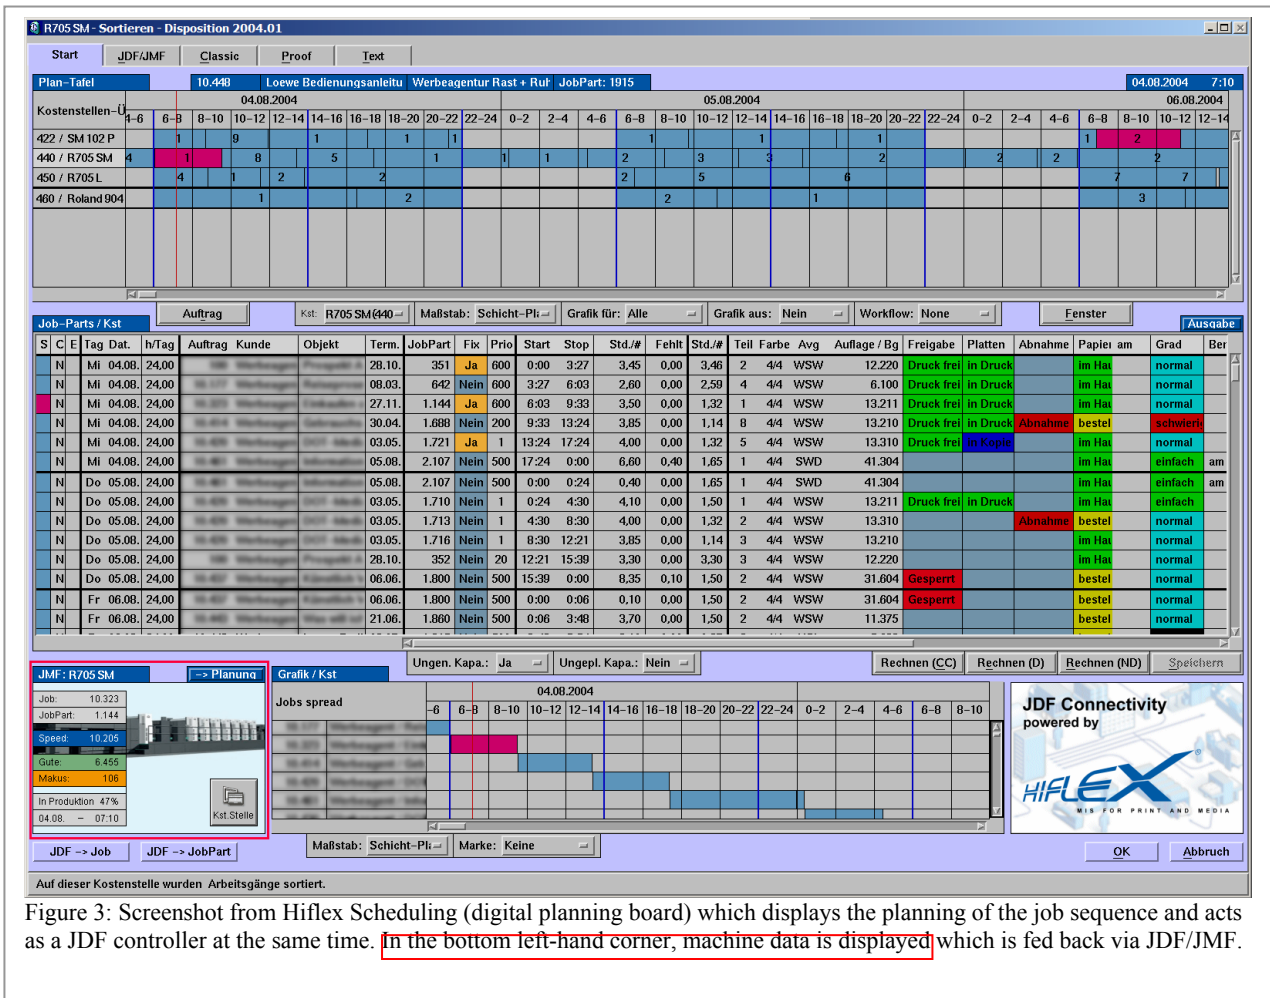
R705 SM - Sortieren - Disposition 2004.01

Start JDF/JMF Classic Proof Text

Plan-Tafel 10.448 Loewe Bedienungsanleitu Werbeagentur Rast + Ruh JobPart: 1915 04.08.2004 7:10

Kostenstellen-Ü 04.08.2004 05.08.2004 06.08.2004
4-6 6-8 8-10 10-12 12-14 14-16 16-18 18-20 20-22 22-24 0-2 2-4 4-6 6-8 8-10 10-12 12-14 14-16 16-18 18-20 20-22 22-24 0-2 2-4 4-6 6-8 8-10 10-12 12-14

422 / SM 102 P 1 9 1 1 1 1 1 1 1
440 / R705 SM 4 1 8 5 1 1 1 2 3 3 2 2 2 1 2 2
450 / R705 L 4 1 2 2 2 5 6 7 7
460 / Roland 904 1 2 2 1 3

Auftrag Kst: R705 SM (440 Maßstab: Schicht-Pl Grafik für: Alle Grafik aus: Nein Workflow: None Fenster

Job-Parts / Kst Ausgabe

| S | C | E | Tag | Dat. | h/Tag | Auftrag | Kunde | Objekt | Term. | JobPart | Fix | Prio | Start | Stop | Std./# | Fehlt | Std./# | Teil | Farbe | Avg | Auflage / Bg | Freigabe | Platten | Abnahme | Papier | am | Grad | Ber |
|---|---|---|---|---|---|---|---|---|---|---|---|---|---|---|---|---|---|---|---|---|---|---|---|---|---|---|---|---|
| | | N | Mi | 04.08. | 24,00 | | | | 28.10. | 351 | Ja | 600 | 0:00 | 3:27 | 3,45 | 0,00 | 3,46 | 2 | 4/4 | WSW | 12.220 | Druck frei | in Druck | | im Hau | | normal | |
| | | N | Mi | 04.08. | 24,00 | | | | 08.03. | 642 | Nein | 600 | 3:27 | 6:03 | 2,60 | 0,00 | 2,59 | 4 | 4/4 | WSW | 6.100 | Druck frei | in Druck | | im Hau | | normal | |
| | | N | Mi | 04.08. | 24,00 | | | | 27.11. | 1.144 | Ja | 600 | 6:03 | 9:33 | 3,50 | 0,00 | 1,32 | 1 | 4/4 | WSW | 13.211 | Druck frei | in Druck | | im Hau | | normal | |
| | | N | Mi | 04.08. | 24,00 | | | | 30.04. | 1.688 | Nein | 200 | 9:33 | 13:24 | 3,85 | 0,00 | 1,14 | 8 | 4/4 | WSW | 13.210 | Druck frei | in Druck | Abnahme | bestel | | schwieri | |
| | | N | Mi | 04.08. | 24,00 | | | | 03.05. | 1.721 | Ja | 500 | 13:24 | 17:24 | 4,00 | 0,00 | 1,32 | 5 | 4/4 | WSW | 13.310 | Druck frei | in Kopie | | im Hau | | normal | |
| | | N | Mi | 04.08. | 24,00 | | | | 05.08. | 2.107 | Nein | 500 | 17:24 | 0:00 | 6,60 | 0,40 | 1,65 | 1 | 4/4 | SWD | 41.304 | | | | im Hau | | einfach | am |
| | | N | Do | 05.08. | 24,00 | | | | 05.08. | 2.107 | Nein | 500 | 0:00 | 0:24 | 0,40 | 0,00 | 1,65 | 1 | 4/4 | SWD | 41.304 | | | | im Hau | | einfach | am |
| | | N | Do | 05.08. | 24,00 | | | | 03.05. | 1.710 | Nein | 1 | 0:24 | 4:30 | 4,10 | 0,00 | 1,50 | 1 | 4/4 | WSW | 13.211 | Druck frei | in Druck | | im Hau | | einfach | |
| | | N | Do | 05.08. | 24,00 | | | | 03.05. | 1.713 | Nein | 1 | 4:30 | 8:30 | 4,00 | 0,00 | 1,32 | 2 | 4/4 | WSW | 13.310 | | | Abnahme | bestel | | normal | |
| | | N | Do | 05.08. | 24,00 | | | | 03.05. | 1.716 | Nein | 1 | 8:30 | 12:21 | 3,85 | 0,00 | 1,14 | 3 | 4/4 | WSW | 13.210 | | | | im Hau | | normal | |
| | | N | Do | 05.08. | 24,00 | | | | 28.10. | 352 | Nein | 20 | 12:21 | 15:39 | 3,30 | 0,00 | 3,30 | 3 | 4/4 | WSW | 12.220 | | | | im Hau | | normal | |
| | | N | Do | 05.08. | 24,00 | | | | 06.06. | 1.800 | Nein | 500 | 15:39 | 0:00 | 8,35 | 0,10 | 1,50 | 2 | 4/4 | WSW | 31.604 | Gesperrt | | | bestel | | normal | |
| | | N | Fr | 06.08. | 24,00 | | | | 06.06. | 1.800 | Nein | 500 | 0:00 | 0:06 | 0,10 | 0,00 | 1,50 | 2 | 4/4 | WSW | 31.604 | Gesperrt | | | bestel | | normal | |
| | | N | Fr | 06.08. | 24,00 | | | | 21.06. | 1.860 | Nein | 500 | 0:06 | 3:48 | 3,70 | 0,00 | 1,50 | 2 | 4/4 | WSW | 11.375 | | | | bestel | | normal | |

Ungen. Kapa.: Ja Ungepl. Kapa.: Nein Rechnen (CC) Rechnen (D) Rechnen (ND) Speichern

JMF: R705 SM -> Planung
Job: 10.323
JobPart: 1.144
Speed: 10.205
Gute: 6.455
Makus: 106
In Produktion 47%
04.08. – 07:10
Kst.Stelle

Grafik / Kst
Jobs spread
04.08.2004
4-6 6-8 8-10 10-12 12-14 14-16 16-18 18-20 20-22 22-24 0-2 2-4 4-6 6-8 8-10

JDF Connectivity
powered by
HIFLEX
MIS FOR PRINT AND MEDIA

Maßstab: Schicht-Pl Marke: Keine

JDF -> Job JDF -> JobPart OK Abbruch

Auf dieser Kostenstelle wurden Arbeitsgänge sortiert.

Figure 3: Screenshot from Hiflex Scheduling (digital planning board) which displays the planning of the job sequence and acts as a JDF controller at the same time. In the bottom left-hand corner, machine data is displayed which is fed back via JDF/JMF.